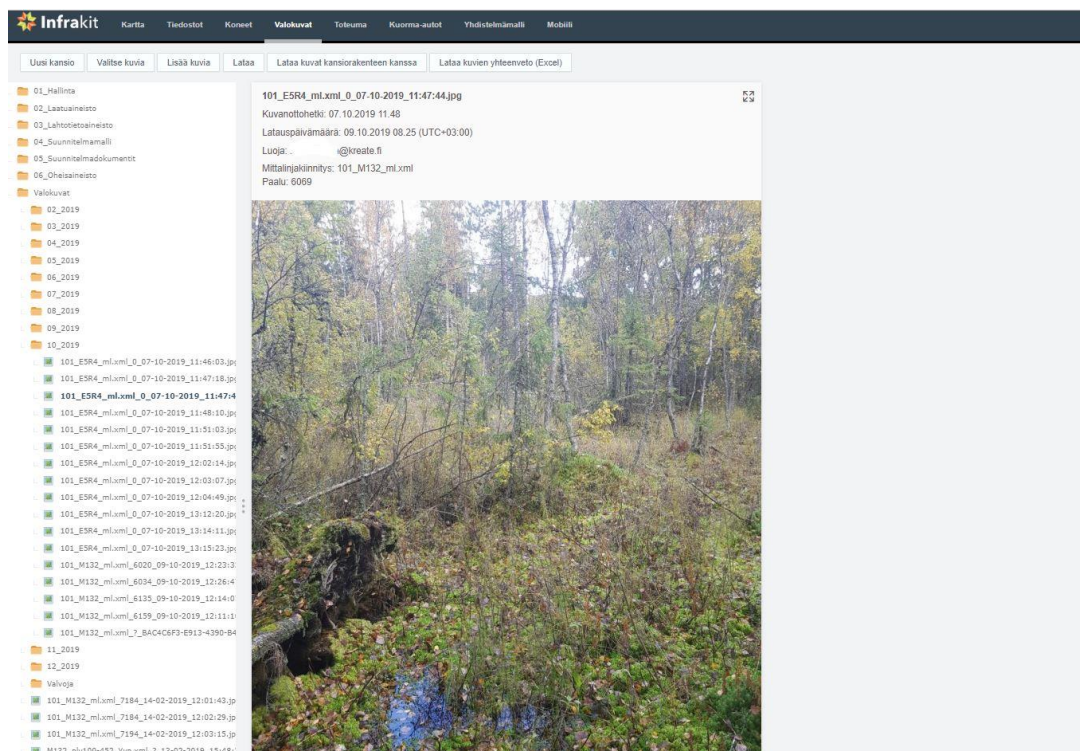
Infrakit Kartta Tiedostot Koneet Valokuvat Toteuma Kuorma-autot Yhdistelmämalli Mobiili

Uusi kansio Valitse kuvia Lisää kuvia Lataa Lataa kuvat kansiorakenteen kanssa Lataa kuvien yhteenveto (Excel)

01_Hallinta
02_Laatuaineisto
03_Lahtotietoaineisto
04_Suunnitelmamalli
05_Suunnitelmadokumentit
06_Oheisaineisto
Valokuvat
02_2019
03_2019
04_2019
05_2019
06_2019
07_2019
08_2019
09_2019
10_2019
101_E5R4_ml.xml_0_07-10-2019_11:46:03.jp
101_E5R4_ml.xml_0_07-10-2019_11:47:18.jp
101_E5R4_ml.xml_0_07-10-2019_11:47:4
101_E5R4_ml.xml_0_07-10-2019_11:48:10.jp
101_E5R4_ml.xml_0_07-10-2019_11:51:03.jp
101_E5R4_ml.xml_0_07-10-2019_11:51:55.jp
101_E5R4_ml.xml_0_07-10-2019_12:02:14.jp
101_E5R4_ml.xml_0_07-10-2019_12:03:07.jp
101_E5R4_ml.xml_0_07-10-2019_12:04:49.jp
101_E5R4_ml.xml_0_07-10-2019_13:12:20.jp
101_E5R4_ml.xml_0_07-10-2019_13:14:11.jp
101_E5R4_ml.xml_0_07-10-2019_13:15:23.jp
101_M132_ml.xml_6020_09-10-2019_12:23:3
101_M132_ml.xml_6034_09-10-2019_12:26:4
101_M132_ml.xml_6135_09-10-2019_12:14:0
101_M132_ml.xml_6159_09-10-2019_12:11:1
101_M132_ml.xml_?_BAC4C6F3-E913-4390-B4
11_2019
12_2019
Valvoja
101_M132_ml.xml_7184_14-02-2019_12:01:43.jp
101_M132_ml.xml_7184_14-02-2019_12:02:29.jp
101_M132_ml.xml_7194_14-02-2019_12:03:15.jp
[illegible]

101_E5R4_ml.xml_0_07-10-2019_11:47:44.jpg
Kuvanottohetki: 07.10.2019 11.48
Latauspäivämäärä: 09.10.2019 08.25 (UTC+03:00)
Luoja: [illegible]@kreate.fi
Mittalinjakiinnitys: 101_M132_ml.xml
Paalu: 6069